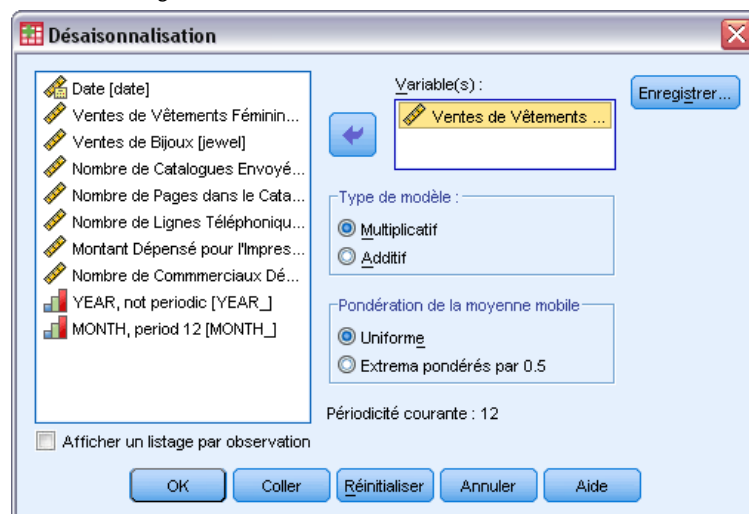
Désaisonnalisation

Date [date]
Ventes de Vêtements Féminin...
Ventes de Bijoux [jewel]
Nombre de Catalogues Envoyé...
Nombre de Pages dans le Cata...
Nombre de Lignes Téléphoniqu...
Montant Dépensé pour l'Impres...
Nombre de Commmerciaux Dé...
YEAR, not periodic [YEAR_]
MONTH, period 12 [MONTH_]

Variable(s) :
Ventes de Vêtements ...

Enregistrer...

Type de modèle :
Multiplicatif
Additif

Pondération de la moyenne mobile
Uniforme
Extrema pondérés par 0.5

Périodicité courante : 12

Afficher un listage par observation

OK Coller Réinitialiser Annuler Aide